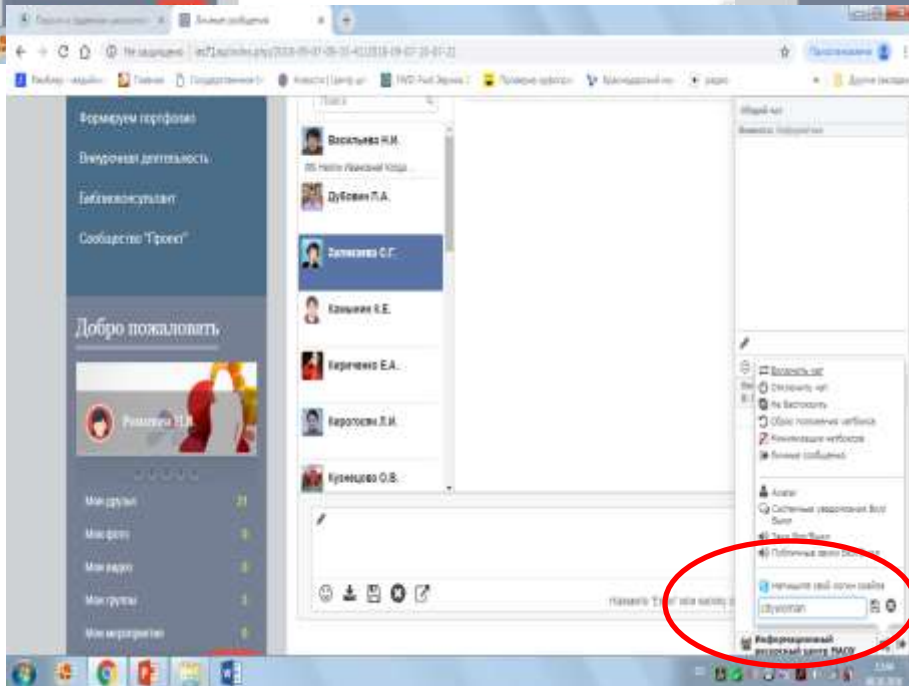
Личные сообщения

Не защищено

Формируем портфолио

Внеурочная деятельность

Библиоконсультант

Сообщество "Проект"

Добро пожаловать

Мои друзья 21

Мои фото 0

Мои видео 0

Мои группы 3

Мои мероприятия 0

Поиск

Васильева Н.И.

Дубовик Л.А.

Селезнева С.Г.

Кочкина Н.Е.

Кириченко Е.А.

Коротаева Л.И.

Кузнецова О.В.

Нажмите "Enter" или кнопку

Общий чат

Включить чат

Отключить чат

Не беспокоить

Сброс положения чатбокса

Реинициализация чатбокса

Личные сообщения

Аватар

Системные уведомления

Звук Вкл/Выкл

Поблочные звуки

Напишите свой логин

Информационный ресурсный центр